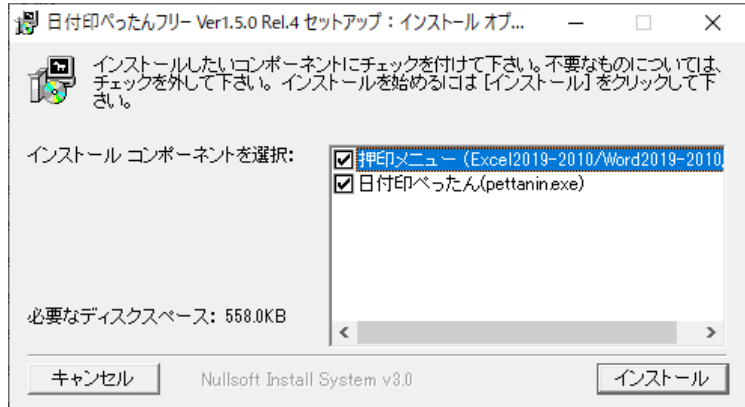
日付印ぺったんフリー Ver1.5.0 Rel.4 セットアップ：インストール オプ...

インストールしたいコンポーネントにチェックを付けて下さい。不要なものについては、チェックを外して下さい。インストールを始めるには [インストール] をクリックして下さい。

インストール コンポーネントを選択:

押印メニュー（Excel2019-2010/Word2019-2010

日付印ぺったん(pettanin.exe)

必要なディスクスペース: 558.0KB

キャンセル

Nullsoft Install System v3.0

インストール